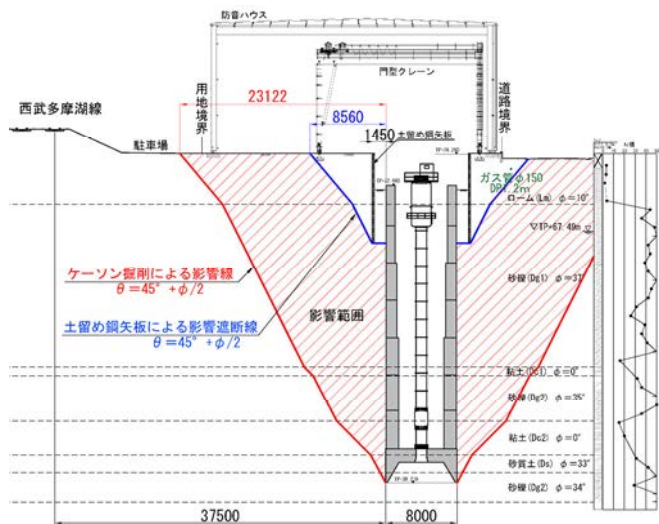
防音ハウス

門型クレーン

西武多摩湖線

用地境界

23122

8560

道路境界

1450 土留め鋼矢板

駐車場

ガス管 φ150 DP=1.2m

ローム (Ls) φ=10°

▽TP+67.49m

砂礫 (Dg1) φ=37°

ケーソン掘削による影響線
$\theta = 45° + \phi/2$

土留め鋼矢板による影響遮断線
$\theta = 45° + \phi/2$

影響範囲

粘土 (Dc1) φ=0°

砂礫 (Dg2) φ=35°

粘土 (Dc2) φ=0°

砂質土 (Ds) φ=33°

砂礫 (Dg2) φ=34°

37500

8000